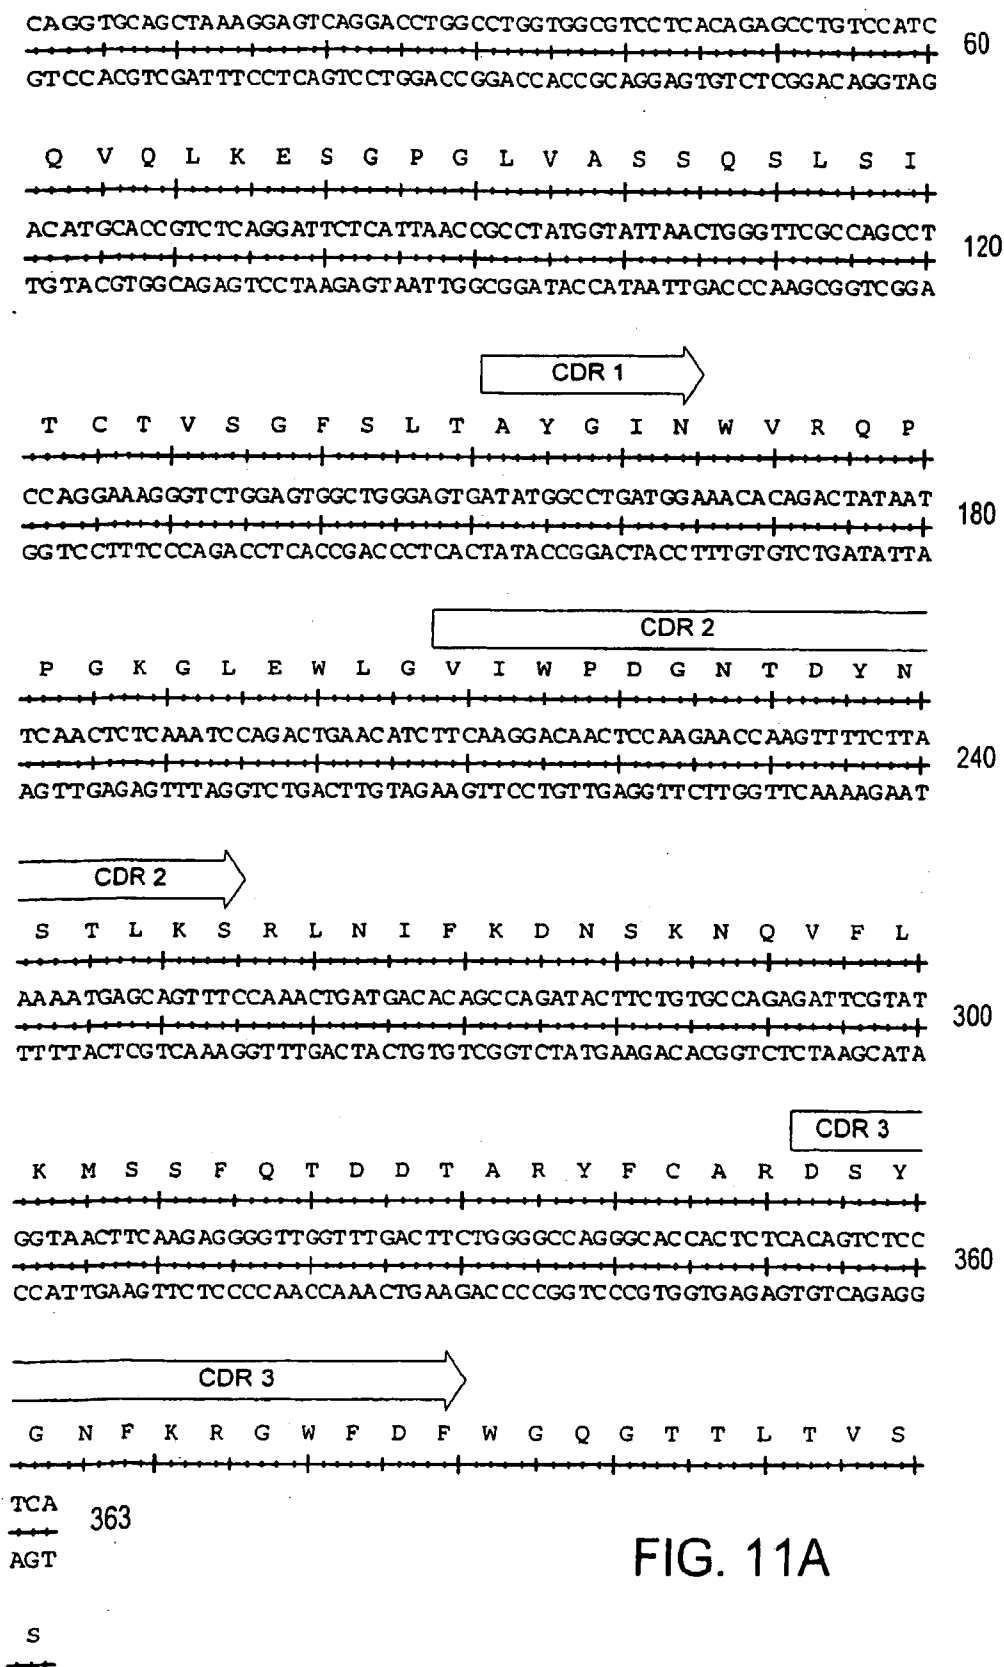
CAGGTGCAGCTAAAGGAGTCAGGACCTGGCCTGGTGGCGTCCTCACAGAGCCTGTCCATC 60
GTCCACGTCGATTTCCTCAGTCCTGGACCGGACCACCGCAGGAGTGTCTCGGACAGGTAG

Q V Q L K E S G P G L V A S S Q S L S I

ACATGCACCGTCTCAGGATTCTCATTAACCGCCTATGGTATTAACTGGGTTCGCCAGCCT 120
TGTACGTGGCAGAGTCCTAAGAGTAATTGGCGGATACCATAATTGACCCAAGCGGTCGGA

CDR 1

T C T V S G F S L T A Y G I N W V R Q P

CCAGGAAAGGGTCTGGAGTGGCTGGGAGTGATATGGCCTGATGGAAACACAGACTATAAT 180
GGTCCTTTCCCAGACCTCACCGACCCTCACTATACCGGACTACCTTTGTGTCTGATATTA

CDR 2

P G K G L E W L G V I W P D G N T D Y N

TCAACTCTCAAATCCAGACTGAACATCTTCAAGGACAACTCCAAGAACCAAGTTTTCTTA 240
AGTTGAGAGTTTAGGTCTGACTTGTAGAAGTTCCTGTTGAGGTTCTTGGTTCAAAAGAAT

CDR 2

S T L K S R L N I F K D N S K N Q V F L

AAAATGAGCAGTTTCCAAACTGATGACACAGCCAGATACTTCTGTGCCAGAGATTCGTAT 300
TTTTACTCGTCAAAGGTTTGACTACTGTGTCGGTCTATGAAGACACGGTCTCTAAGCATA

CDR 3

K M S S F Q T D D T A R Y F C A R D S Y

GGTAACTTCAAGAGGGGTTGGTTTGACTTCTGGGGCCAGGGCACCACTCTCACAGTCTCC 360
CCATTGAAGTTCTCCCCAACCAAACTGAAGACCCCGGTCCCGTGGTGAGAGTGTCAGAGG

CDR 3

G N F K R G W F D F W G Q G T T L T V S

TCA 363
AGT

FIG. 11A

S